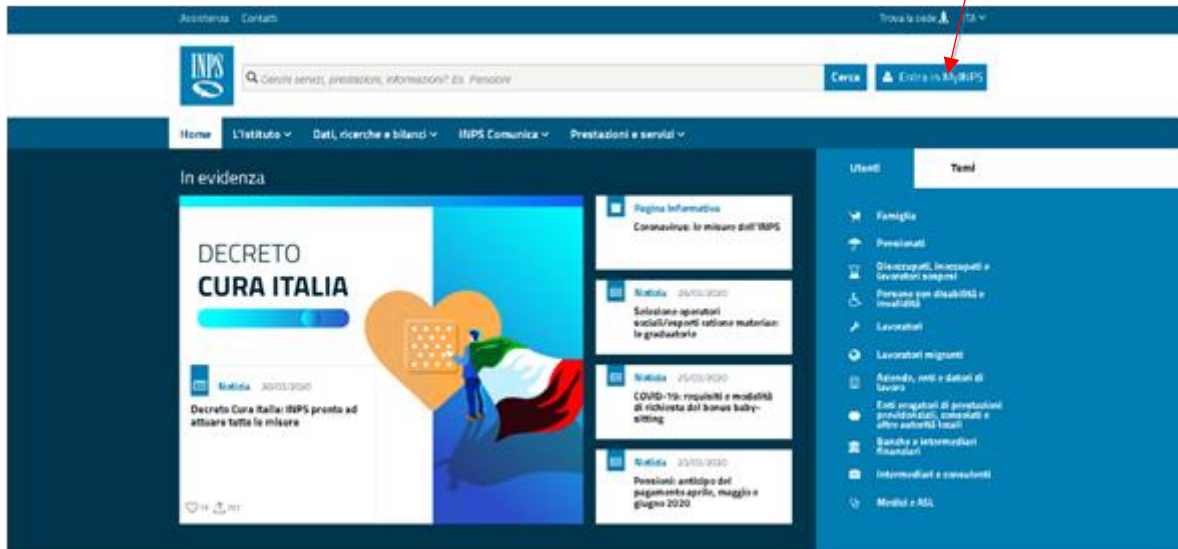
Assistenza Contatti

Trova la sede ITA

INPS

Cerchi servizi, prestazioni, informazioni? Es. Pensioni

Cerca

Entra in MyINPS

Home L'Istituto Dati, ricerche e bilanci INPS Comunica Prestazioni e servizi

In evidenza

DECRETO
CURA ITALIA

Notizia 30/03/2020

Decreto Cura Italia: INPS pronto ad attuare tutte le misure

14 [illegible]

Pagina informativa

Coronavirus: le misure dell'INPS

Notizia 26/03/2020

Selezione operatori sociali/esperti ratione materiae: le graduatorie

Notizia 25/03/2020

COVID-19: requisiti e modalità di richiesta del bonus baby-sitting

Notizia 25/03/2020

Pensioni: anticipo del pagamento aprile, maggio e giugno 2020

Utenti

Temi

Famiglia

Pensionati

Disoccupati, inoccupati e lavoratori sospesi

Persone con disabilità e invalidità

Lavoratori

Lavoratori migranti

Aziende, enti e datori di lavoro

Enti erogatori di prestazioni previdenziali, consolati e altre autorità locali

Banche e intermediari finanziari

Intermediari e consulenti

Medici e ASL